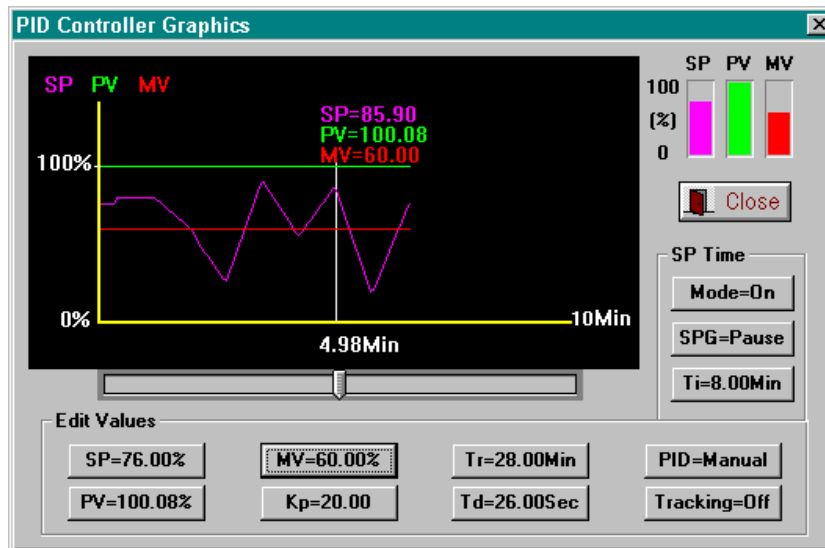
PID Controller Graphics

SP PV MV

SP=85.90
PV=100.08
MV=60.00

100%

0%

10Min

4.98Min

SP PV MV
100
(%)
0

Close

SP Time
Mode=On
SPG=Pause
Ti=8.00Min

Edit Values
SP=76.00%
MV=60.00%
Tr=28.00Min
PID=Manual
PV=100.08%
Kp=20.00
Td=26.00Sec
Tracking=Off